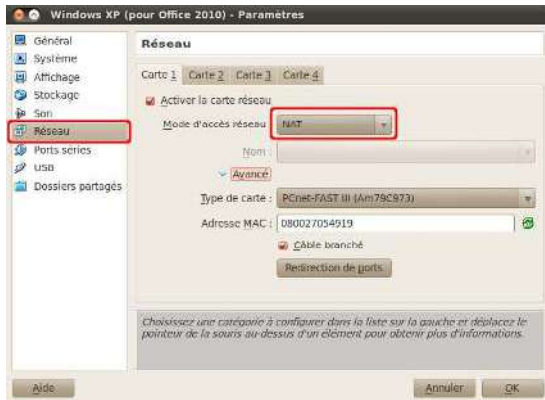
Windows XP (pour Office 2010) - Paramètres

Général
Système
Affichage
Stockage
Son
Réseau
Ports séries
USB
Dossiers partagés

Réseau

Carte 1 Carte 2 Carte 3 Carte 4

Activer la carte réseau

Mode d'accès réseau : NAT

Nom :

Avancé

Type de carte : PCnet-FAST III (Am79C973)

Adresse MAC : 080027054919

Câble branché

Redirection de ports

Choisissez une catégorie à configurer dans la liste sur la gauche et déplacez le pointeur de la souris au-dessus d'un élément pour obtenir plus d'informations.

Aide

Annuler OK